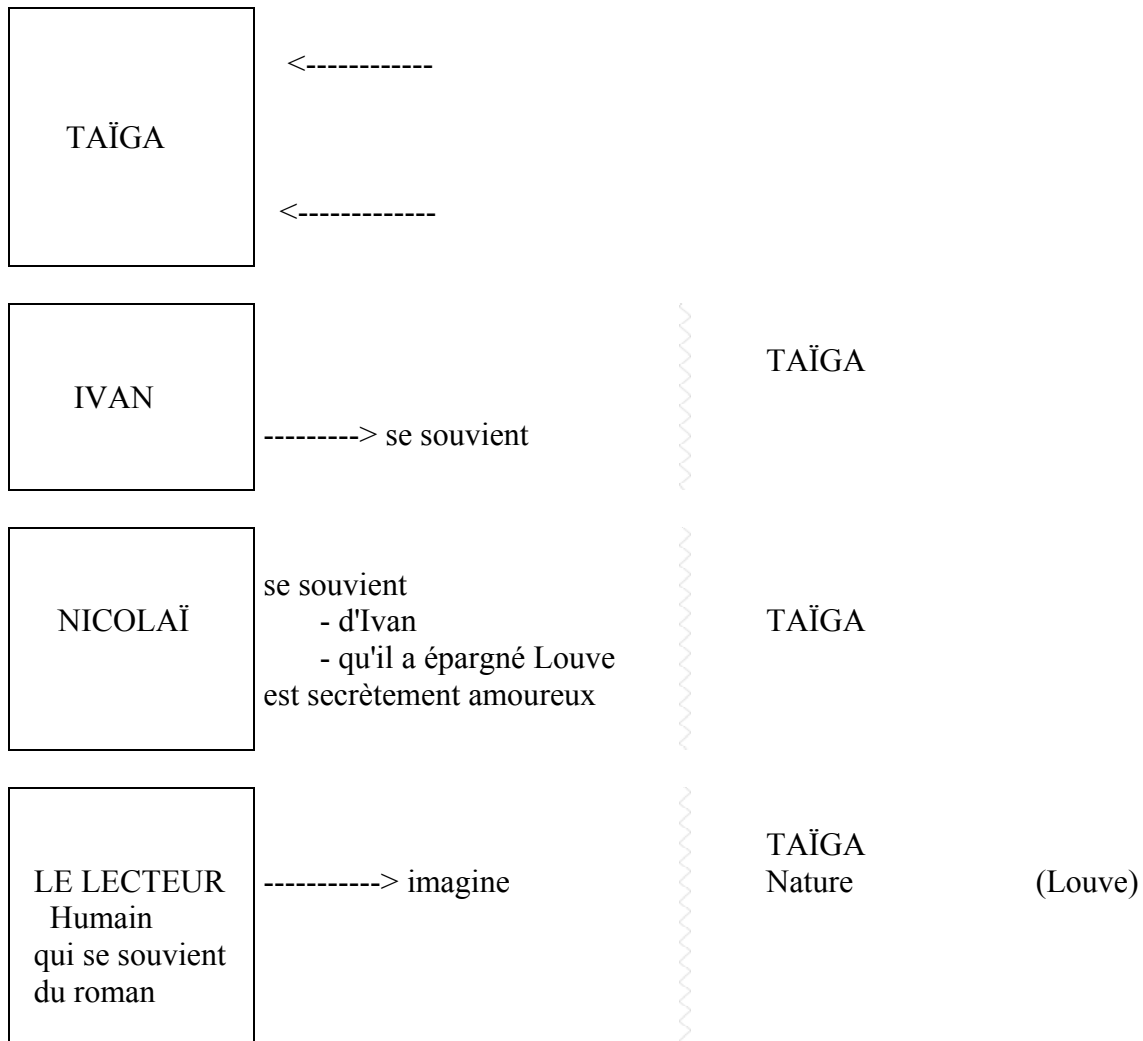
TAÏGA

<------------

<-------------

IVAN

---------> se souvient

TAÏGA

NICOLAÏ

se souvient
- d'Ivan
- qu'il a épargné Louve
est secrètement amoureux

TAÏGA

LE LECTEUR
Humain
qui se souvient
du roman

-----------> imagine

TAÏGA
Nature

(Louve)